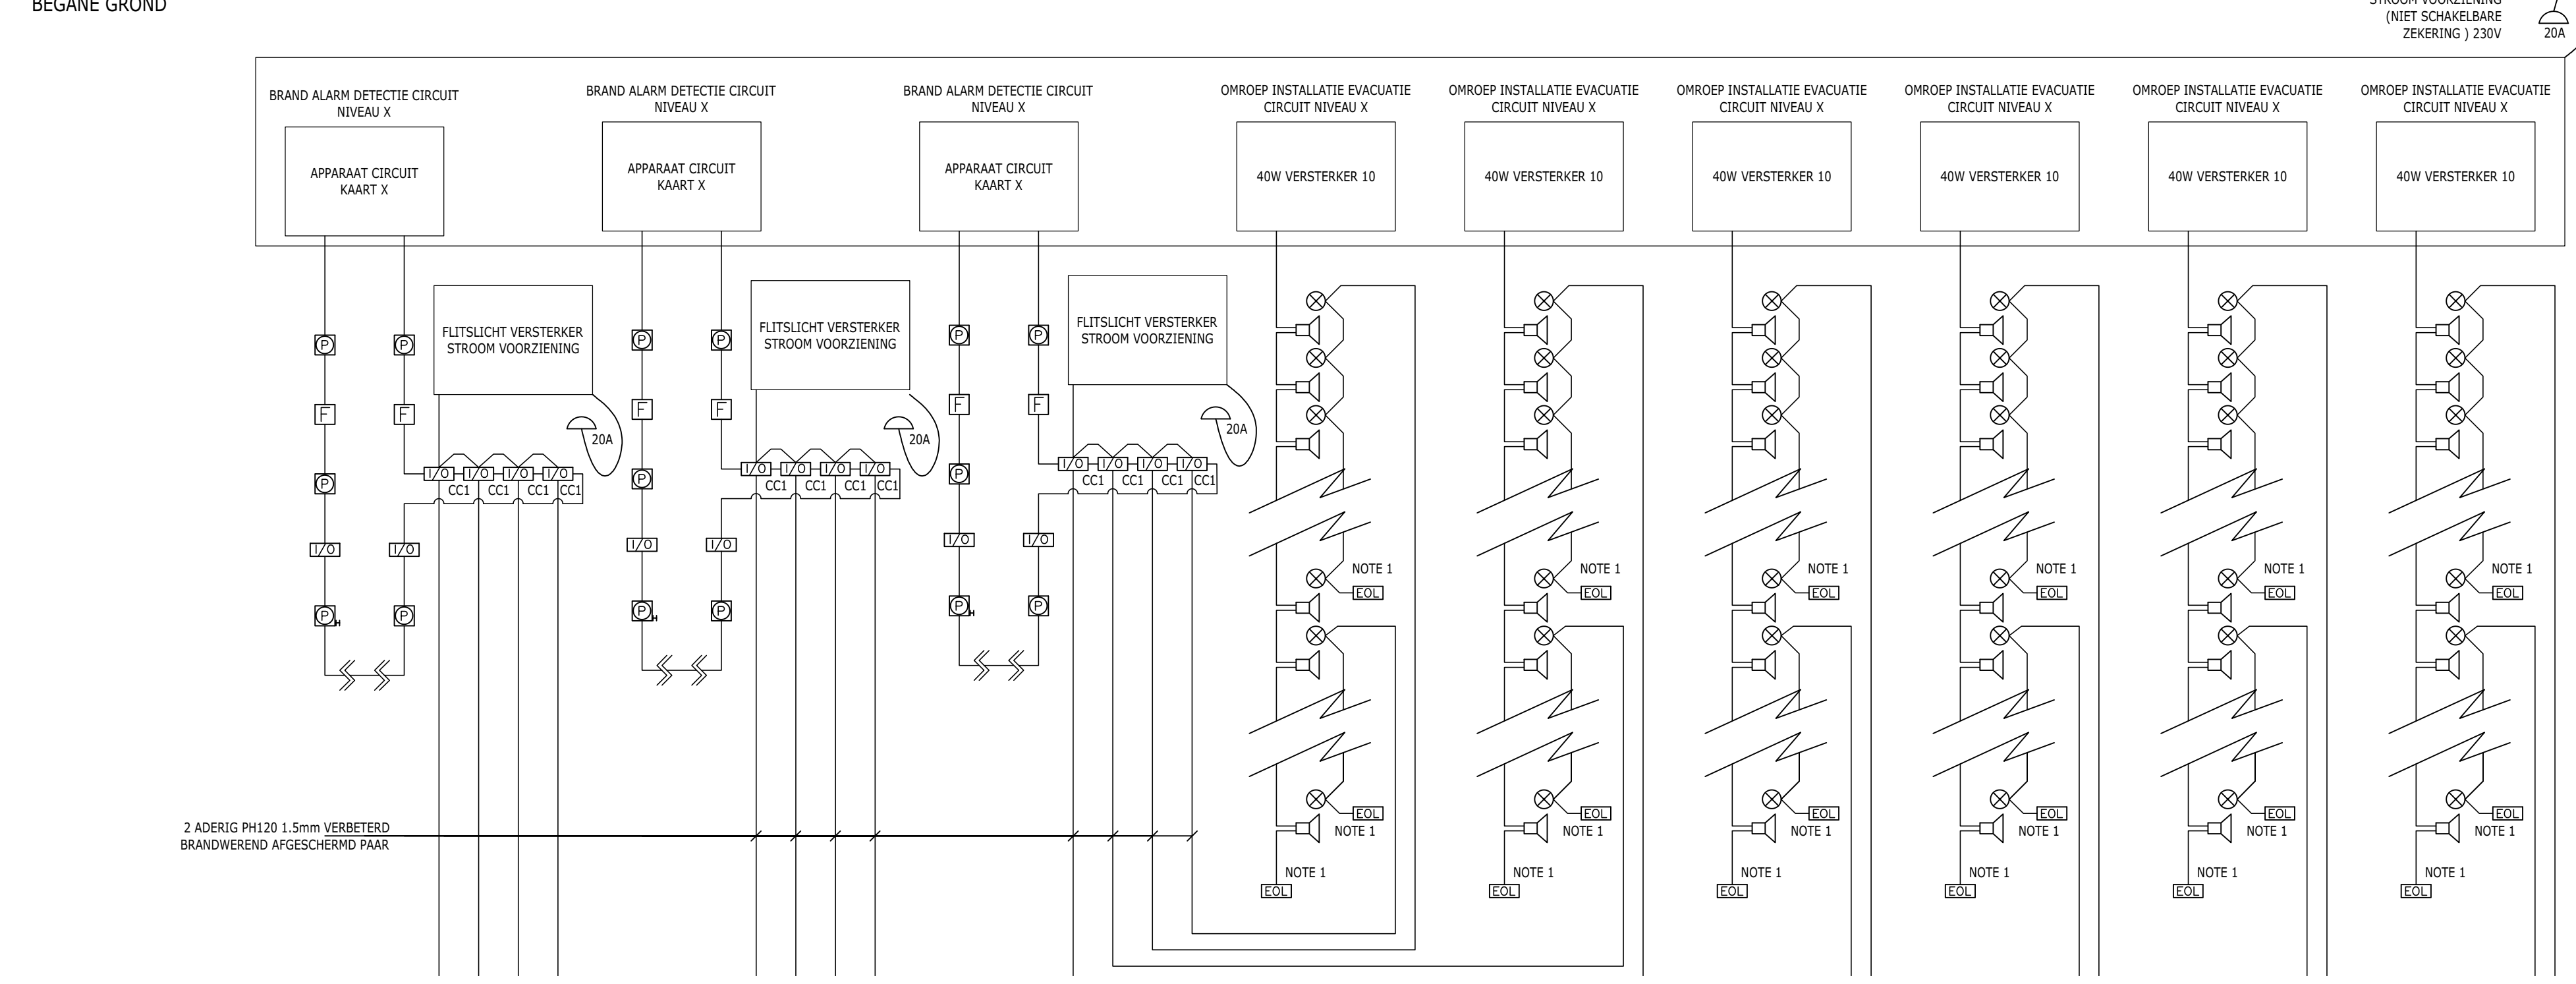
BEGANE GROND

STROOM VOORZIENING (NIET SCHAKELBARE ZEKERING ) 230V

20A

BRAND ALARM DETECTIE CIRCUIT NIVEAU X

APPARAAT CIRCUIT KAART X

FLITSLICHT VERSTERKER STROOM VOORZIENING

20A

P P F F P I/O I/O P P

I/O I/O I/O I/O
CC1 CC1 CC1 CC1

BRAND ALARM DETECTIE CIRCUIT NIVEAU X

APPARAAT CIRCUIT KAART X

FLITSLICHT VERSTERKER STROOM VOORZIENING

20A

P P F F P I/O I/O P P

I/O I/O I/O I/O
CC1 CC1 CC1 CC1

BRAND ALARM DETECTIE CIRCUIT NIVEAU X

APPARAAT CIRCUIT KAART X

FLITSLICHT VERSTERKER STROOM VOORZIENING

20A

P P F F P I/O I/O P P

I/O I/O I/O I/O
CC1 CC1 CC1 CC1

OMROEP INSTALLATIE EVACUATIE CIRCUIT NIVEAU X

40W VERSTERKER 10

NOTE 1
EOL
EOL
NOTE 1
NOTE 1
EOL

OMROEP INSTALLATIE EVACUATIE CIRCUIT NIVEAU X

40W VERSTERKER 10

NOTE 1
EOL
EOL
NOTE 1
NOTE 1
EOL

OMROEP INSTALLATIE EVACUATIE CIRCUIT NIVEAU X

40W VERSTERKER 10

NOTE 1
EOL
EOL
NOTE 1
NOTE 1
EOL

OMROEP INSTALLATIE EVACUATIE CIRCUIT NIVEAU X

40W VERSTERKER 10

NOTE 1
EOL
EOL
NOTE 1
NOTE 1
EOL

OMROEP INSTALLATIE EVACUATIE CIRCUIT NIVEAU X

40W VERSTERKER 10

NOTE 1
EOL
EOL
NOTE 1
NOTE 1
EOL

OMROEP INSTALLATIE EVACUATIE CIRCUIT NIVEAU X

40W VERSTERKER 10

NOTE 1
EOL
EOL
NOTE 1
NOTE 1
EOL

2 ADERIG PH120 1.5mm VERBETERD BRANDWEREND AFGESCHERMD PAAR